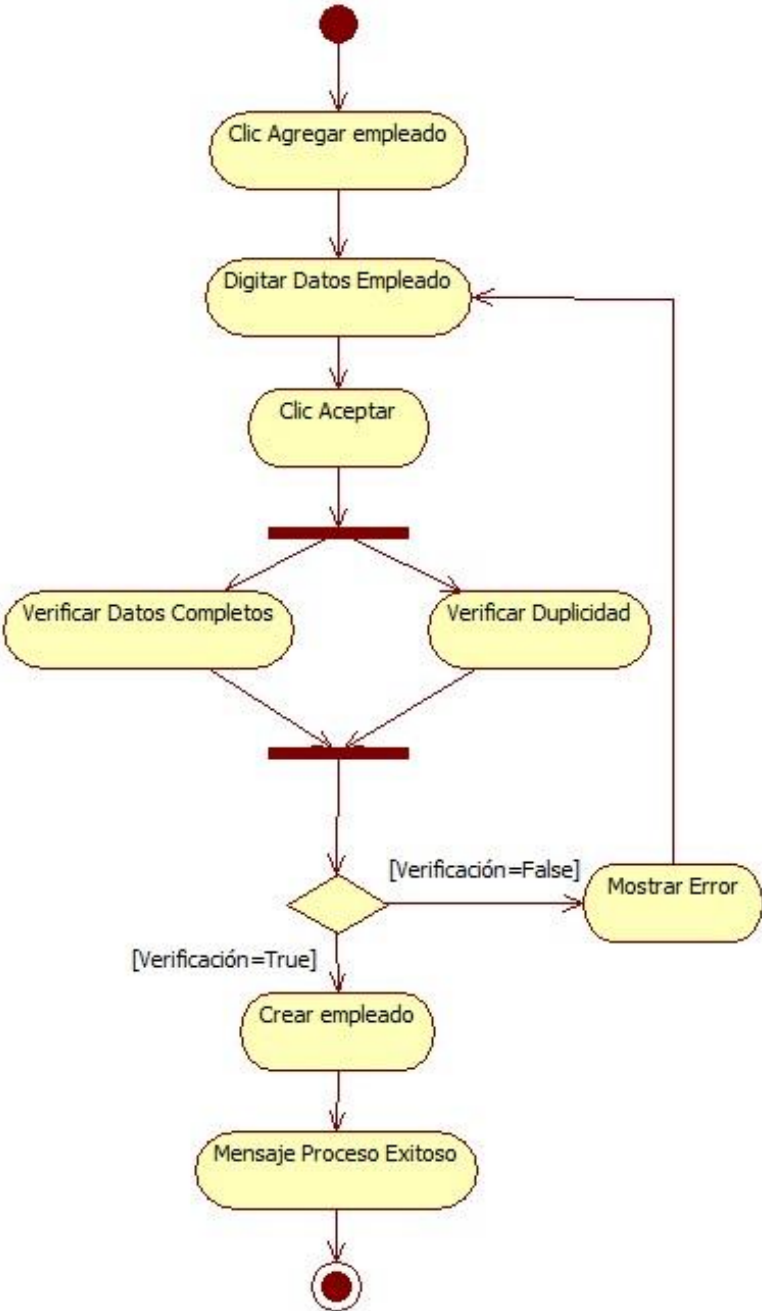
Clic Agregar empleado

Digitar Datos Empleado

Clic Aceptar

Verificar Datos Completos

Verificar Duplicidad

[Verificación=False]

Mostrar Error

[Verificación=True]

Crear empleado

Mensaje Proceso Exitoso